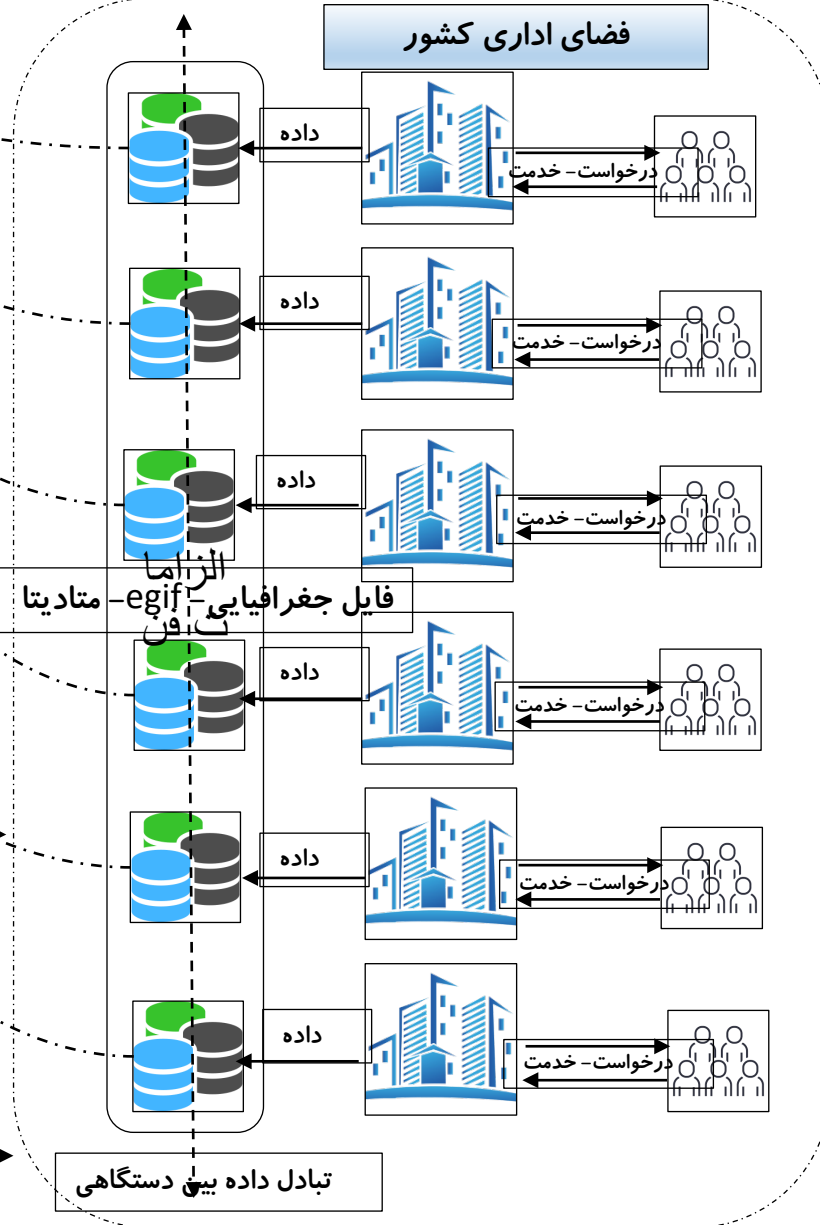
فضای اداری کشور

داده
درخواست- خدمت

داده
درخواست- خدمت

داده
درخواست- خدمت

الزاما
فایل جغرافیایی- egif- متادیتا
ت فن

داده
درخواست- خدمت

داده
درخواست- خدمت

داده
درخواست- خدمت

تبادل داده بین دستگاهی